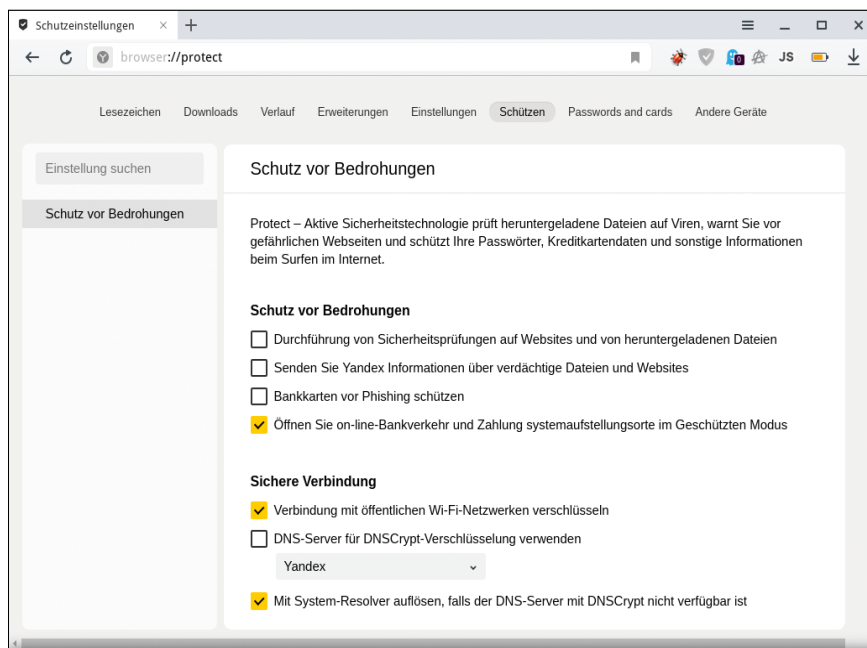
Schutzeinstellungen ×

browser://protect

JS

Lesezeichen Downloads Verlauf Erweiterungen Einstellungen Schützen Passwords and cards Andere Geräte

Einstellung suchen

Schutz vor Bedrohungen

Schutz vor Bedrohungen

Protect – Aktive Sicherheitstechnologie prüft heruntergeladene Dateien auf Viren, warnt Sie vor gefährlichen Webseiten und schützt Ihre Passwörter, Kreditkartendaten und sonstige Informationen beim Surfen im Internet.

Schutz vor Bedrohungen

Durchführung von Sicherheitsprüfungen auf Websites und von heruntergeladenen Dateien

Senden Sie Yandex Informationen über verdächtige Dateien und Websites

Bankkarten vor Phishing schützen

Öffnen Sie on-line-Bankverkehr und Zahlung systemaufstellungsorte im Geschützten Modus

Sichere Verbindung

Verbindung mit öffentlichen Wi-Fi-Netzwerken verschlüsseln

DNS-Server für DNSCrypt-Verschlüsselung verwenden

Yandex

Mit System-Resolver auflösen, falls der DNS-Server mit DNSCrypt nicht verfügbar ist